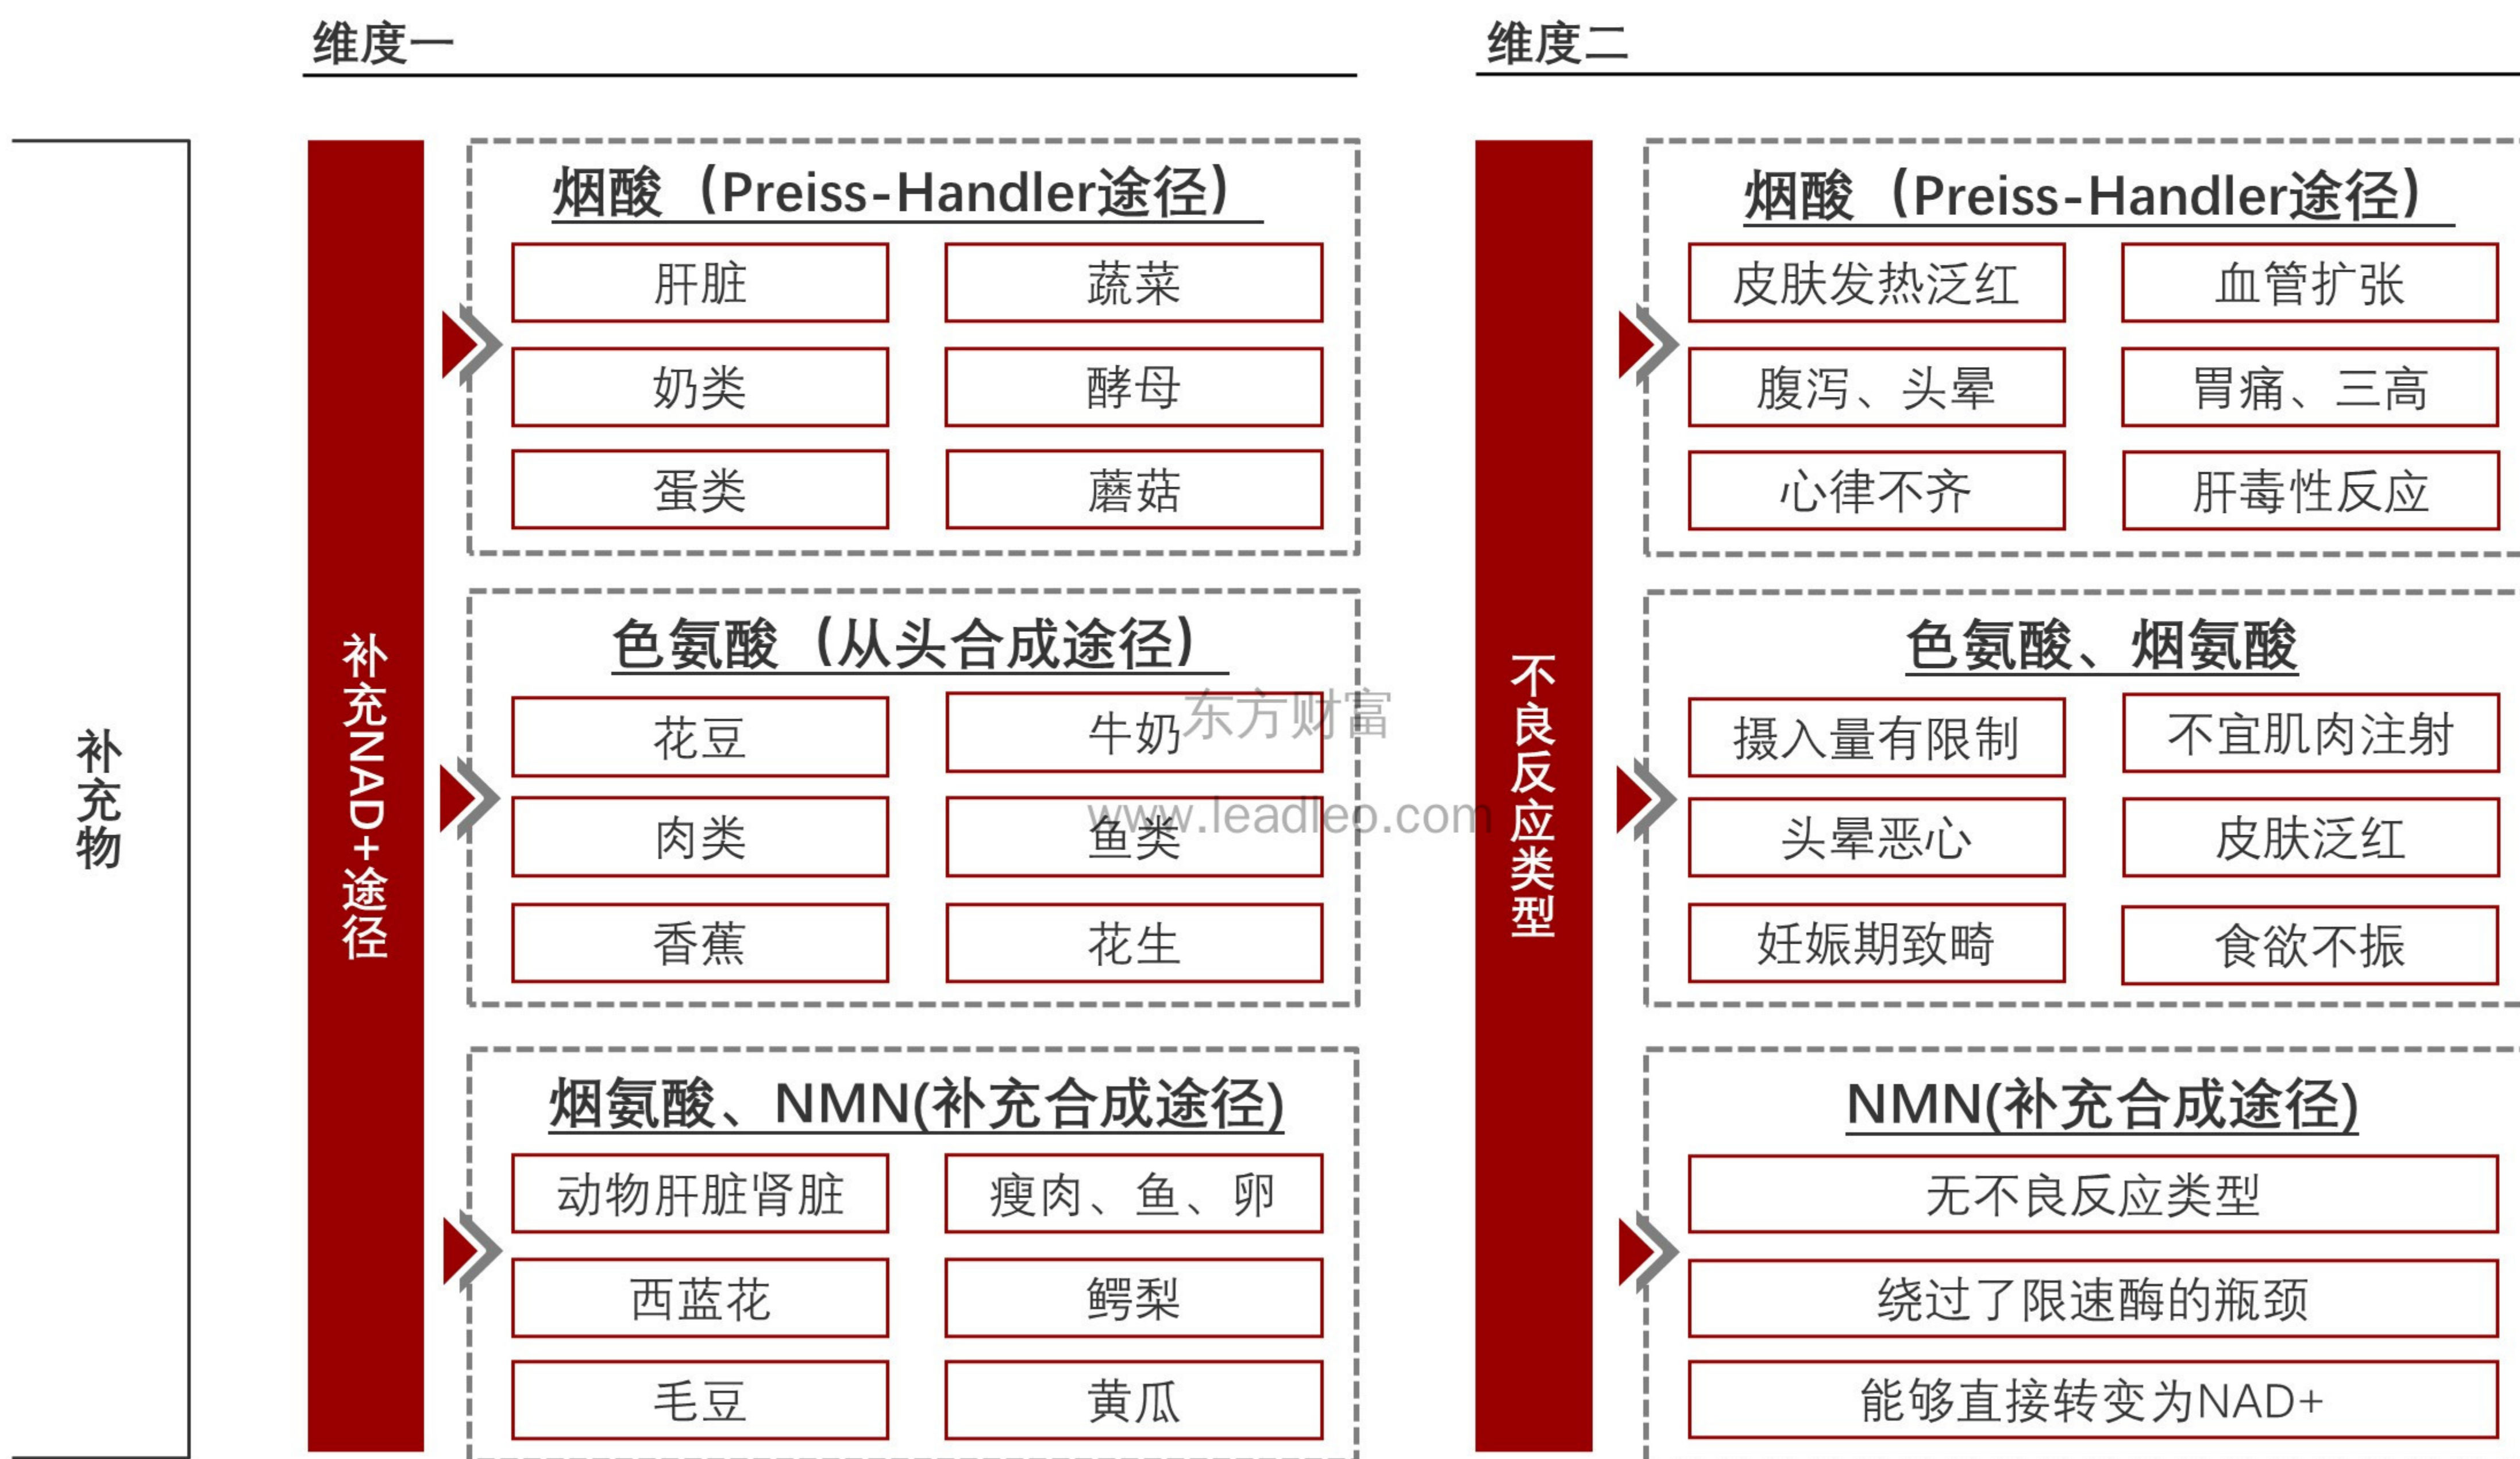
维度一

维度二

补充物

补充NAD+途径

烟酸（Preiss-Handler途径）

| 肝脏 | 蔬菜 |
|---|---|
| 奶类 | 酵母 |
| 蛋类 | 蘑菇 |

色氨酸（从头合成途径）

| 花豆 | 牛奶 |
|---|---|
| 肉类 | 鱼类 |
| 香蕉 | 花生 |

烟氨酸、NMN(补充合成途径)

| 动物肝脏肾脏 | 瘦肉、鱼、卵 |
|---|---|
| 西蓝花 | 鳄梨 |
| 毛豆 | 黄瓜 |

不良反应类型

烟酸（Preiss-Handler途径）

| 皮肤发热泛红 | 血管扩张 |
|---|---|
| 腹泻、头晕 | 胃痛、三高 |
| 心律不齐 | 肝毒性反应 |

色氨酸、烟氨酸

| 摄入量有限制 | 不宜肌肉注射 |
|---|---|
| 头晕恶心 | 皮肤泛红 |
| 妊娠期致畸 | 食欲不振 |

NMN(补充合成途径)

无不良反应类型

绕过了限速酶的瓶颈

能够直接转变为NAD+

东方财富

www.leadleo.com